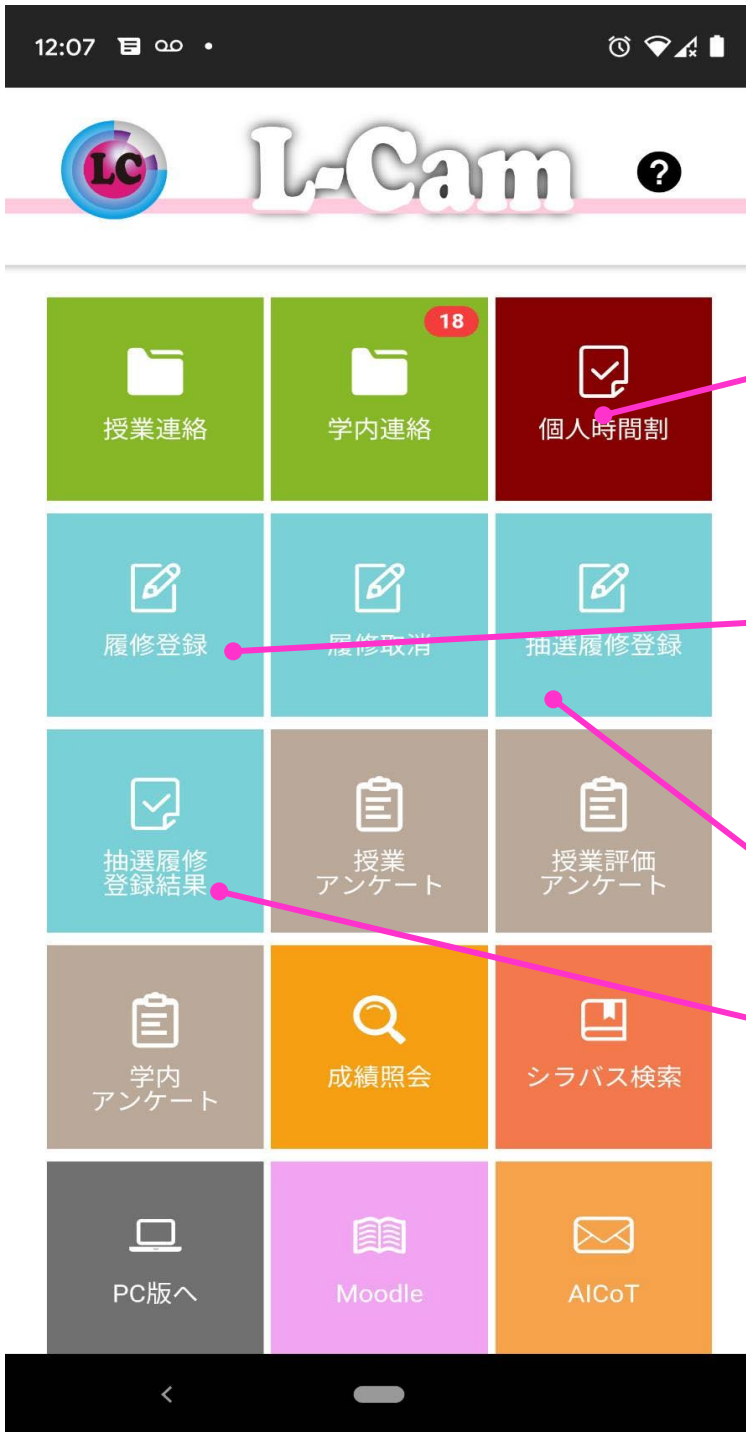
12:07

LC L-Cam ?

授業連絡

18
学内連絡

個人時間割

履修登録

履修取消

抽選履修登録

抽選履修登録結果

授業アンケート

授業評価アンケート

学内アンケート

成績照会

シラバス検索

PC版へ

Moodle

AICoT